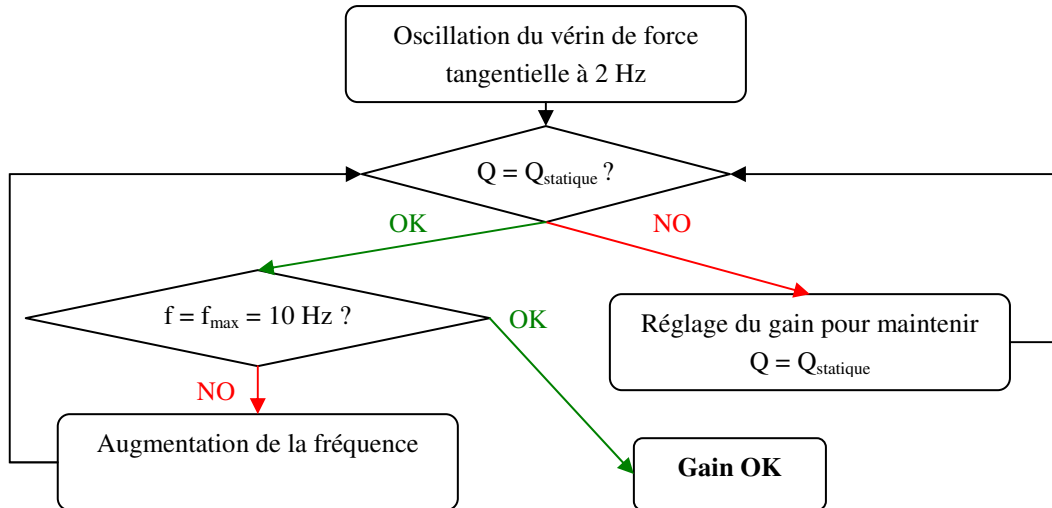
Oscillation du vérin de force tangentielle à 2 Hz

$Q = Q_{statique}$ ?

OK

NO

$f = f_{max} = 10$ Hz ?

OK

Réglage du gain pour maintenir $Q = Q_{statique}$

NO

Augmentation de la fréquence

**Gain OK**